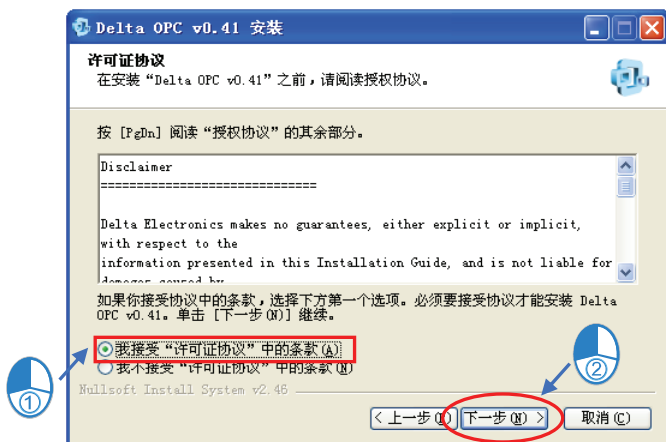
Delta OPC v0.41 安装

许可证协议
在安装“Delta OPC v0.41”之前，请阅读授权协议。

按 [PgDn] 阅读“授权协议”的其余部分。

Disclaimer
==============================

Delta Electronics makes no guarantees, either explicit or implicit, with respect to the
information presented in this Installation Guide, and is not liable for
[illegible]

如果你接受协议中的条款，选择下方第一个选项。必须要接受协议才能安装 Delta OPC v0.41。单击 [下一步(N)] 继续。

我接受“许可证协议”中的条款(A)
我不接受“许可证协议”中的条款(N)

Nullsoft Install System v2.46

< 上一步(B)
下一步(N) >
取消(C)

①
②